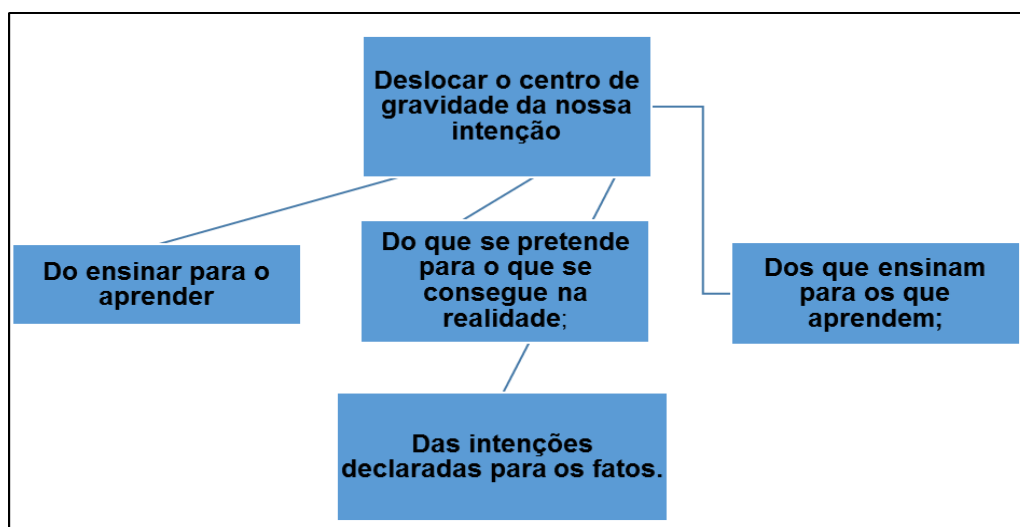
Deslocar o centro de gravidade da nossa intenção

Do ensinar para o aprender

Do que se pretende para o que se consegue na realidade;

Dos que ensinam para os que aprendem;

Das intenções declaradas para os fatos.